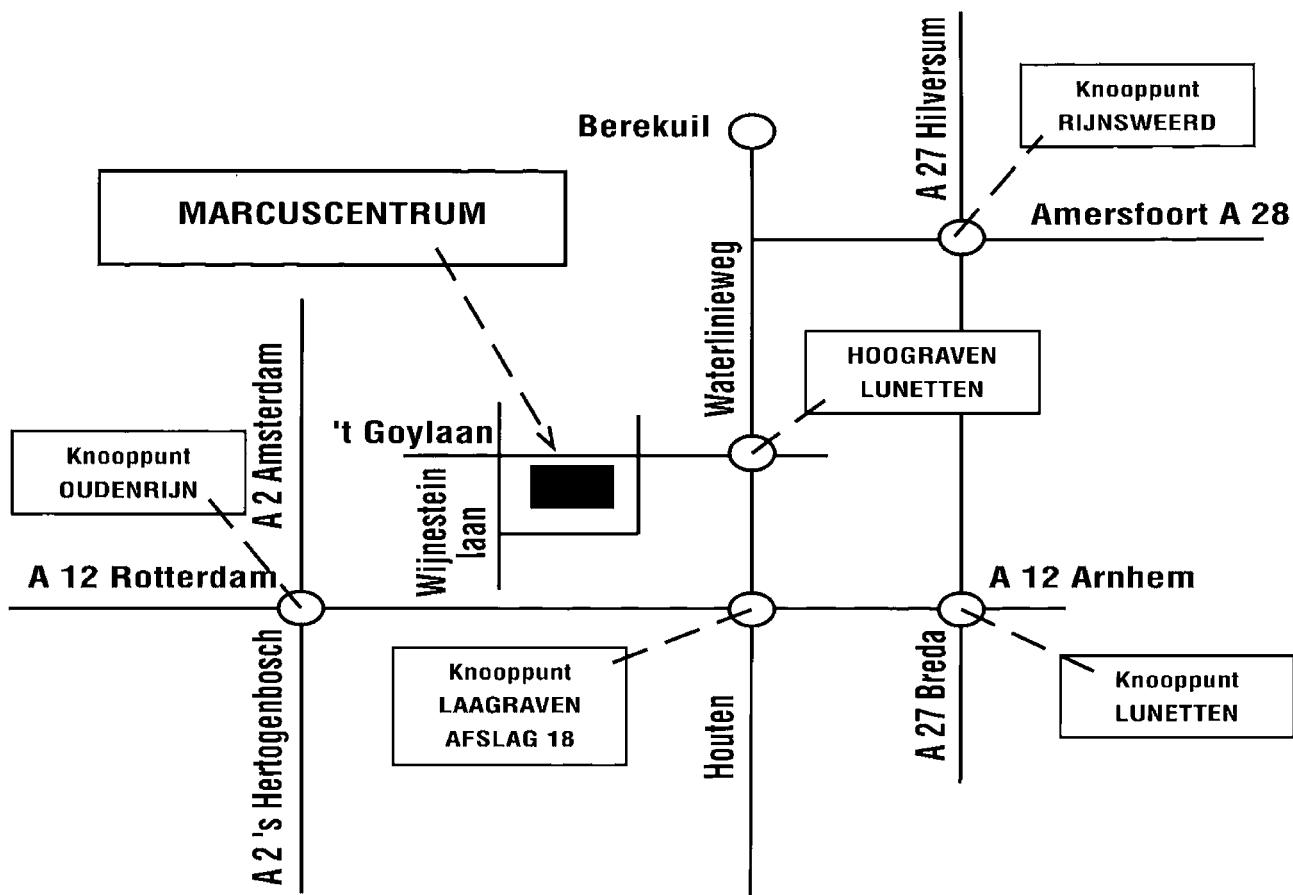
Knooppunt
RIJNSWEERD

A 27 Hilversum

Berekuil

MARCUSCENTRUM

Amersfoort A 28

Waterlinieweg

HOOGRAVEN
LUNETTEN

A 2 Amsterdam

't Goylaan

Knooppunt
OUDENRIJN

Wijnestein
laan

A 12 Rotterdam

A 12 Arnhem

Knooppunt
LAAGRAVEN
AFSLAG 18

A 2 's Hertogenbosch

Houten

A 27 Breda

Knooppunt
LUNETTEN